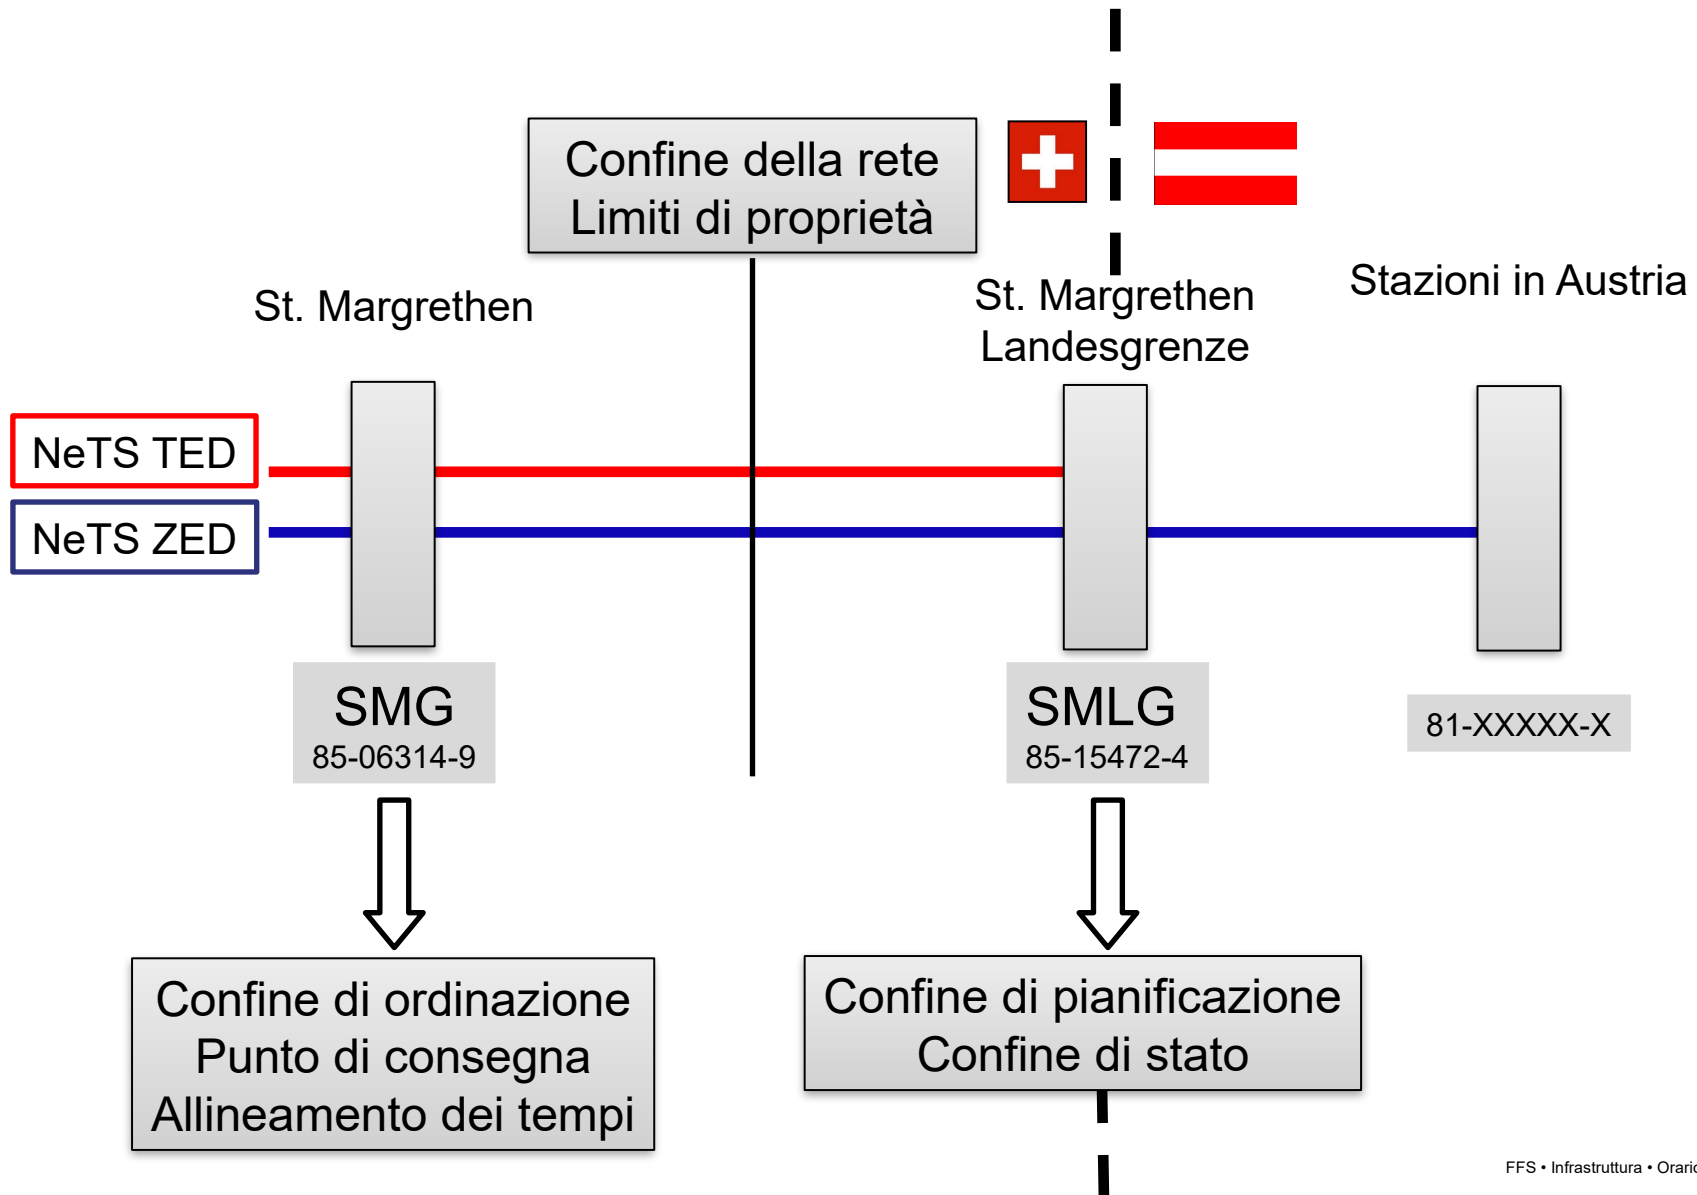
Confine della rete
Limiti di proprietà

St. Margrethen

St. Margrethen
Landesgrenze

Stazioni in Austria

NeTS TED

NeTS ZED

SMG
85-06314-9

SMLG
85-15472-4

81-XXXXX-X

Confine di ordinazione
Punto di consegna
Allineamento dei tempi

Confine di pianificazione
Confine di stato

FFS • Infrastruttura • Orari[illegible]